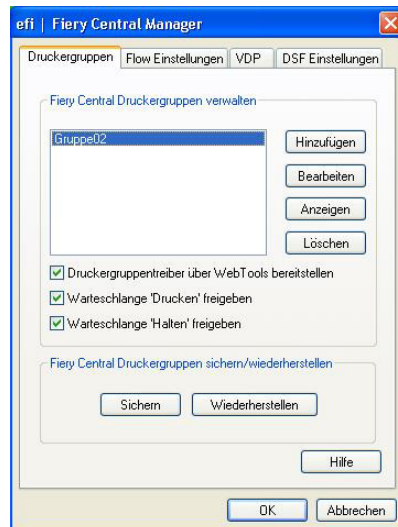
efi | Fiery Central Manager

Druckergruppen | Flow Einstellungen | VDP | DSF Einstellungen

Fiery Central Druckergruppen verwalten

Gruppe02

Hinzufügen
Bearbeiten
Anzeigen
Löschen

Druckergruppentreiber über WebTools bereitstellen
Warteschlange 'Drucken' freigeben
Warteschlange 'Halten' freigeben

Fiery Central Druckergruppen sichern/wiederherstellen

Sichern
Wiederherstellen

Hilfe

OK
Abbrechen